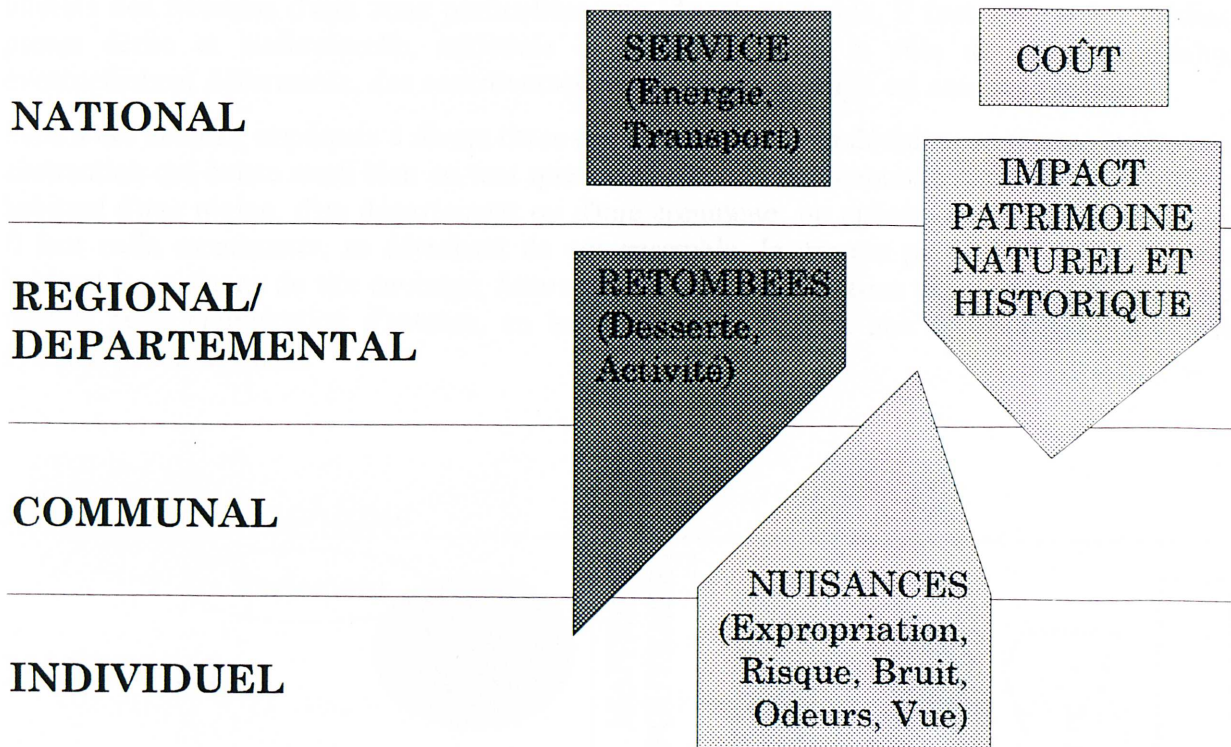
NATIONAL

REGIONAL/ DEPARTEMENTAL

COMMUNAL

INDIVIDUEL

SERVICE (Energie, Transport)

COÛT

IMPACT PATRIMOINE NATUREL ET HISTORIQUE

RETOMBEES (Desserte, Activité)

NUISANCES (Expropriation, Risque, Bruit, Odeurs, Vue)